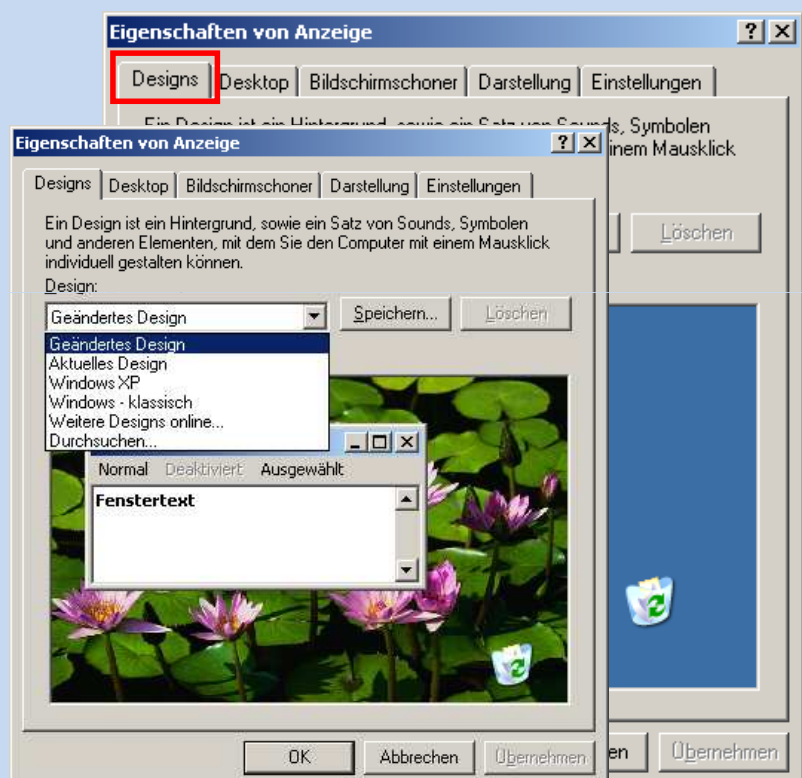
Eigenschaften von Anzeige
? X
Designs | Desktop | Bildschirmschoner | Darstellung | Einstellungen
Ein Design ist ein Hintergrund, sowie ein Satz von Sounds, Symbolen
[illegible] einem Mausklick
Löschen

Eigenschaften von Anzeige
? X
Designs | Desktop | Bildschirmschoner | Darstellung | Einstellungen

Ein Design ist ein Hintergrund, sowie ein Satz von Sounds, Symbolen und anderen Elementen, mit dem Sie den Computer mit einem Mausklick individuell gestalten können.

Design:
Geändertes Design
Speichern...
Löschen
Geändertes Design
Aktuelles Design
Windows XP
Windows - klassisch
Weitere Designs online...
Durchsuchen...

Normal Deaktiviert Ausgewählt
Fenstertext

OK
Abbrechen
Übernehmen
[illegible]en
Übernehmen